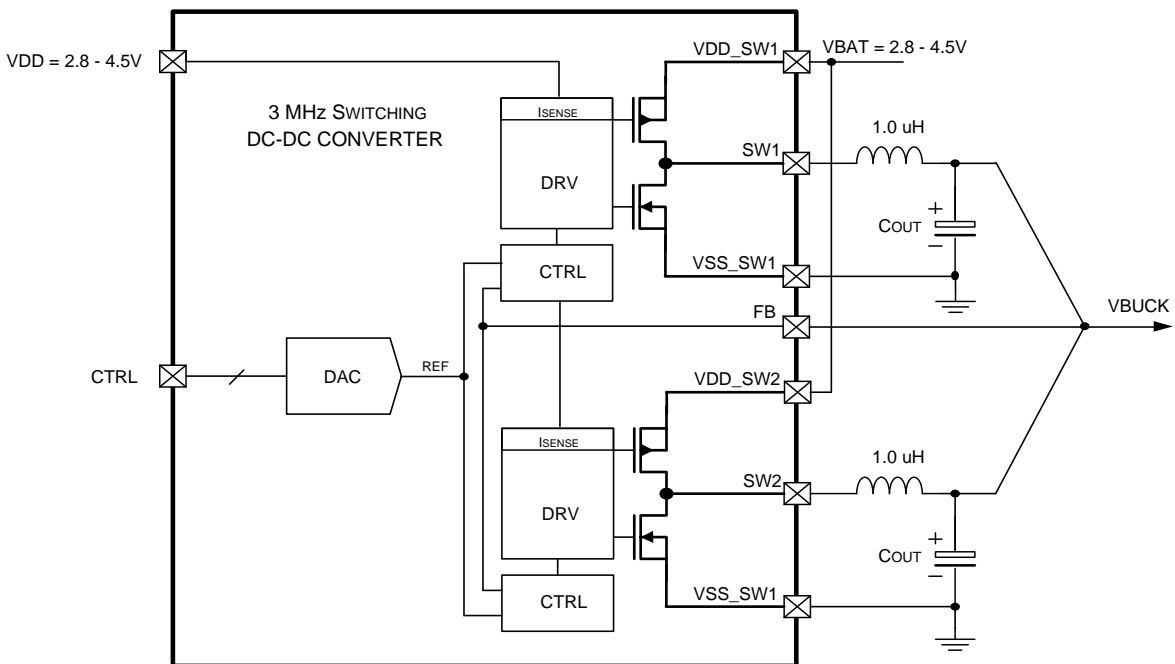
VDD = 2.8 - 4.5V

3 MHz SWITCHING
DC-DC CONVERTER

ISENSE

DRV

CTRL

VDD_SW1

VBAT = 2.8 - 4.5V

SW1

1.0 uH

COUT

+

−

VSS_SW1

FB

VBUCK

CTRL

DAC

REF

VDD_SW2

ISENSE

DRV

SW2

1.0 uH

COUT

+

−

VSS_SW1

CTRL